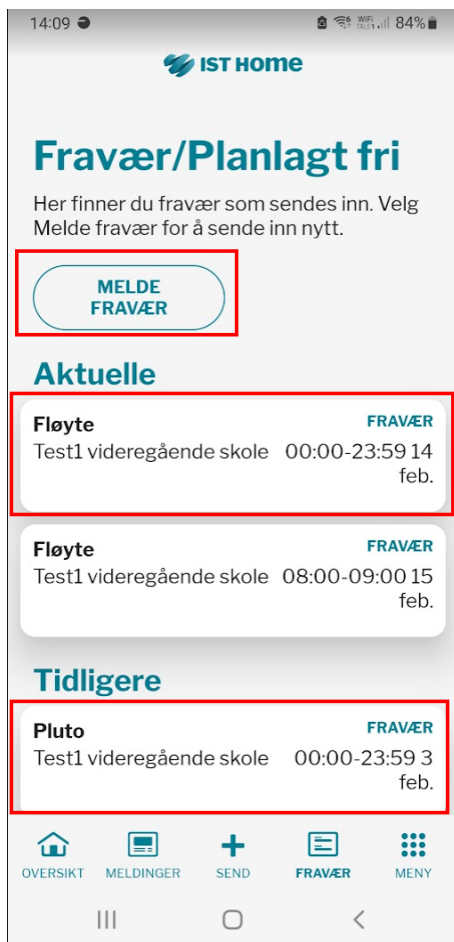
14:09 ● WiFi 84%

IST HOME

Fravær/Planlagt fri

Her finner du fravær som sendes inn. Velg Melde fravær for å sende inn nytt.

MELDE FRAVÆR

Aktuelle

Fløyte
FRAVÆR
Test1 videregående skole 00:00-23:59 14 feb.

Fløyte
FRAVÆR
Test1 videregående skole 08:00-09:00 15 feb.

Tidligere

Pluto
FRAVÆR
Test1 videregående skole 00:00-23:59 3 feb.

OVERSIKT MELDINGER SEND FRAVÆR MENY